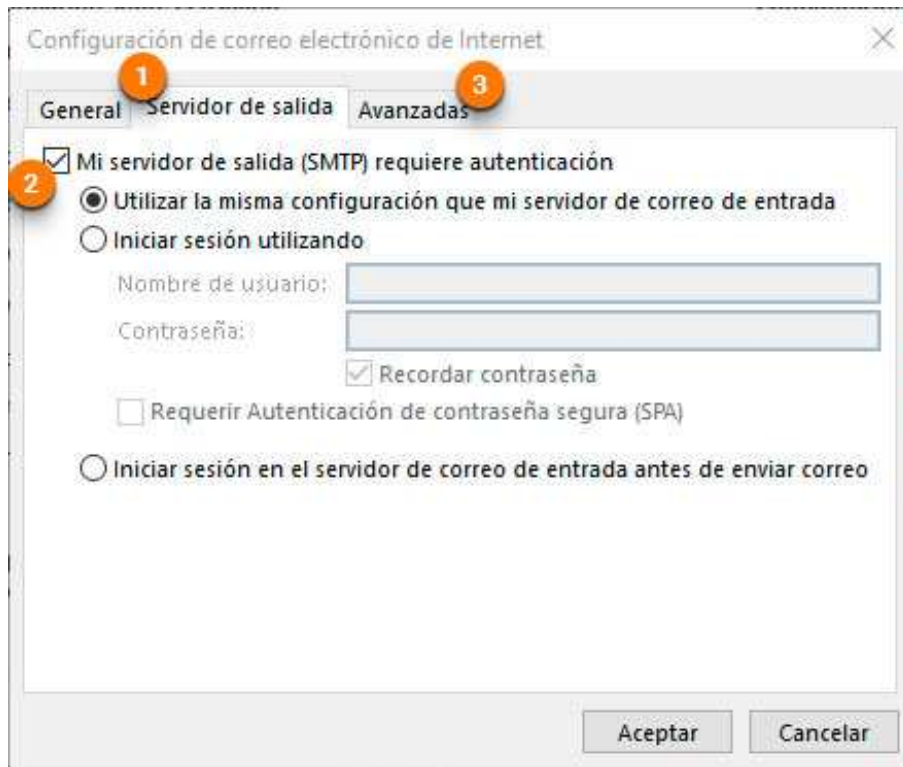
Configuración de correo electrónico de Internet

×

1

3

General

Servidor de salida

Avanzadas

2

Mi servidor de salida (SMTP) requiere autenticación

Utilizar la misma configuración que mi servidor de correo de entrada

Iniciar sesión utilizando

Nombre de usuario:

Contraseña:

Recordar contraseña

Requerir Autenticación de contraseña segura (SPA)

Iniciar sesión en el servidor de correo de entrada antes de enviar correo

Aceptar

Cancelar